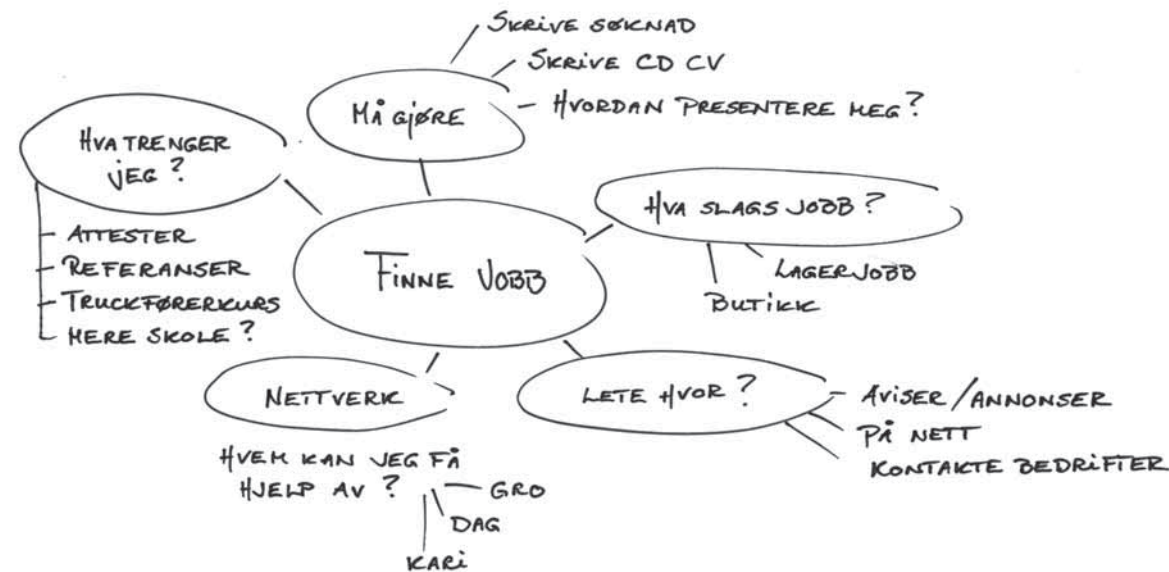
FINNE JOBB

MÅ GJØRE
SKRIVE SØKNAD
SKRIVE CD CV
HVORDAN PRESENTERE MEG?

HVA TRENGER JEG?
ATTESTER
REFERANSER
TRUCKFØRERKURS
MERE SKOLE?

HVA SLAGS JOBB?
LAGERJOBB
BUTIKK

NETTVERK
HVEM KAN JEG FÅ HJELP AV?
GRO
DAG
KARI

LETE HVOR?
AVISER / ANNONSER
PÅ NETT
KONTAKTE BEDRIFTER